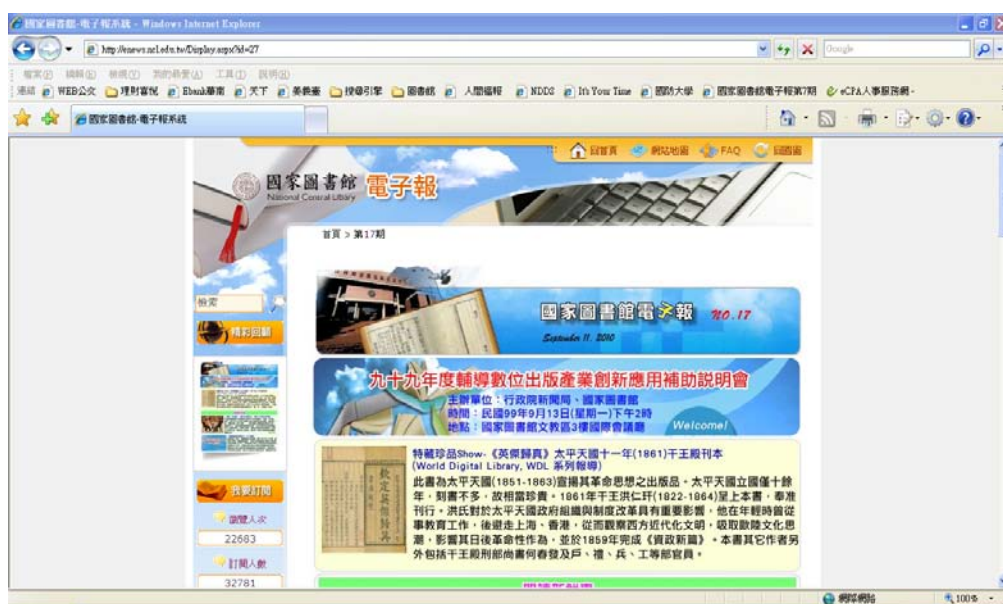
國家圖書館-電子報系統 - Windows Internet Explorer

http://enews.ncl.edu.tw/Display.aspx?id=27

Google

檔案(F) 編輯(E) 檢視(V) 我的最愛(A) 工具(T) 說明(H)

連結 WEB公文 理財富悅 Ebank華南 天下 美養蒸 搜尋引擎 圖書館 人間福報 NDDS It's Your Time 國防大學 國家圖書館電子報第7期 eCPA人事服務網

國家圖書館-電子報系統

回首頁 網站地圖 FAQ 回國圖

國家圖書館 National Central Library 電子報

首頁 > 第17期

檢索

精彩回顧

國家圖書館電子報 NO.17

September 11, 2010

九十九年度輔導數位出版產業創新應用補助說明會

主辦單位：行政院新聞局、國家圖書館
時間：民國99年9月13日(星期一)下午2時
地點：國家圖書館文教區3樓國際會議廳

Welcome!

特藏珍品Show-《英傑歸真》太平天國十一年(1861)干王殿刊本
(World Digital Library, WDL 系列報導)

此書為太平天國(1851-1863)宣揚其革命思想之出版品。太平天國立國僅十餘年，刻書不多，故相當珍貴。1861年干王洪仁玕(1822-1864)呈上本書，奉准刊行。洪氏對於太平天國政府組織與制度改革具有重要影響，他在年輕時曾從事教育工作，後避走上海、香港，從而觀察西方近代化文明，吸取歐陸文化思潮，影響其日後革命性作為，並於1859年完成《資政新篇》。本書其它作者另外包括干王殿刑部尚書何春發及戶、禮、兵、工等部官員。

欽定英傑歸真

我要訂閱

瀏覽人次
22683

訂閱人數
32781

網際網路

100%